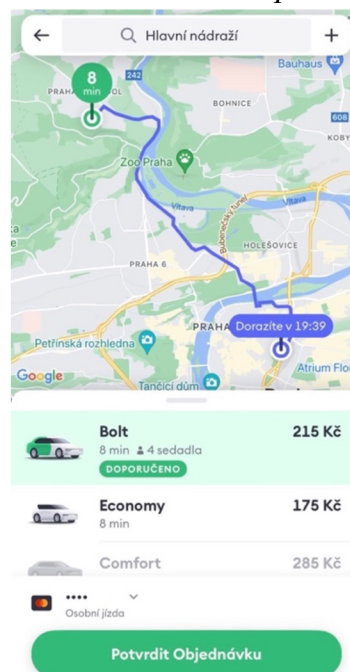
Hlavní nádraží

8 min

242

PRAH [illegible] OL

Bauhaus

BOHNICE

608

KOBY

Zoo Praha

Vltava

Vltava

Bubenečský tunel

HOLEŠOVICE

PRAHA 6

PRAHA

Dorazíte v 19:39

Petřínská rozhledna

Atrium Flo

Google

Tančící dům

Bolt
8 min 4 sedadla
DOPORUČENO
215 Kč

Economy
8 min
175 Kč

Comfort
285 Kč

••••
Osobní jízda

Potvrdit Objednávku